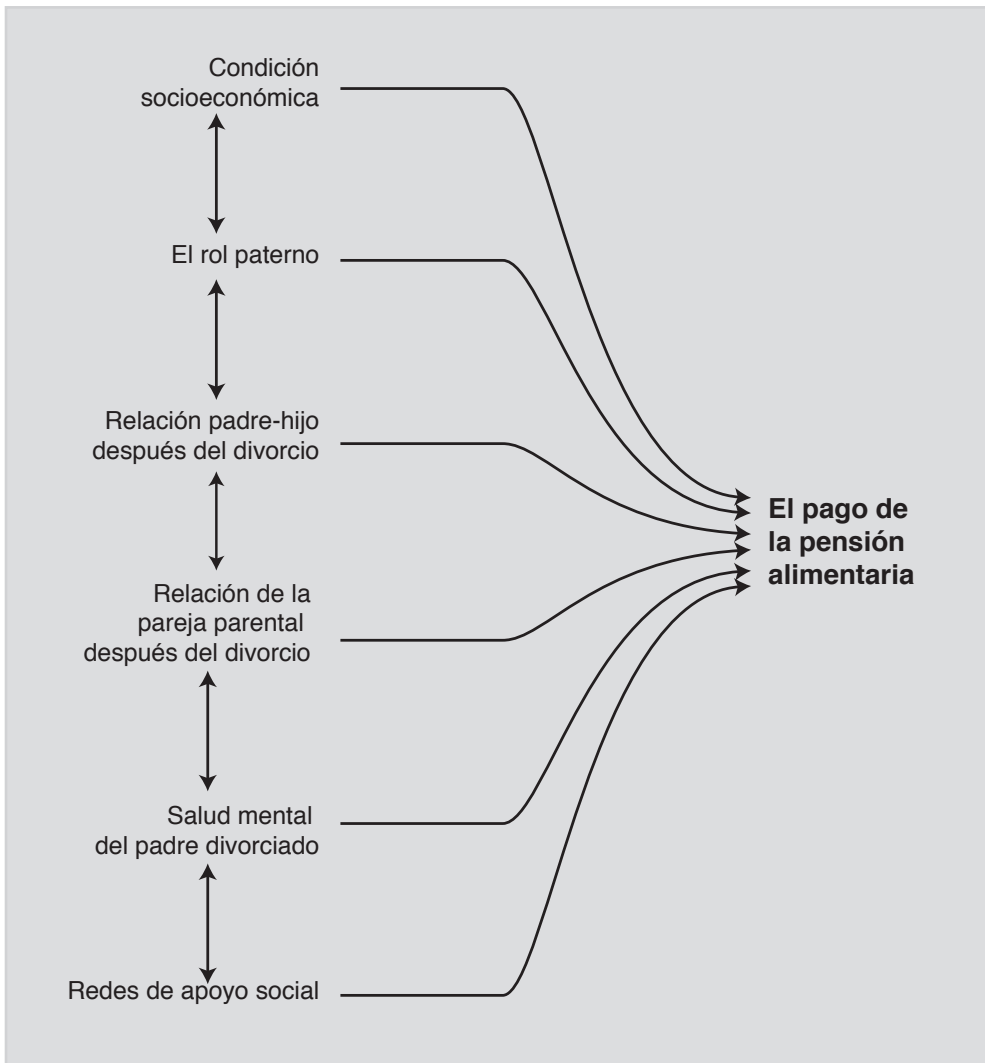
Condición socioeconómica

El rol paterno

Relación padre-hijo después del divorcio

Relación de la pareja parental después del divorcio

Salud mental del padre divorciado

Redes de apoyo social

**El pago de la pensión alimentaria**